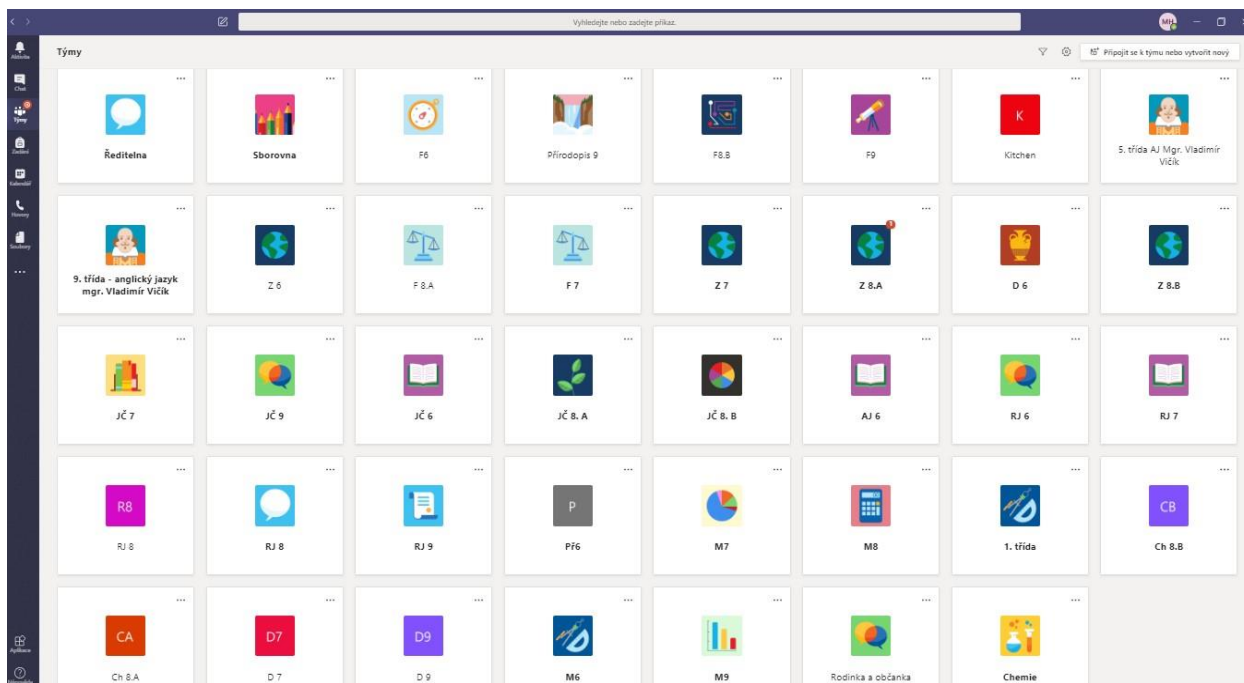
Vyhledejte nebo zadejte příkaz.

MH

Aktivita
Chat
Týmy
Zadání
Kalendář
Hovory
Soubory
...
Aplikace
Nápověda

Týmy

Připojit se k týmu nebo vytvořit nový

Ředitelna
Sborovna
F6
Přírodopis 9
F8.B
F9
K
Kitchen
5. třída AJ Mgr. Vladimír Vičík

9. třída - anglický jazyk mgr. Vladimír Vičík
Z 6
F 8.A
F 7
Z 7
Z 8.A
D 6
Z 8.B

JČ 7
JČ 9
JČ 6
JČ 8. A
JČ 8. B
AJ 6
RJ 6
RJ 7

R8
RJ 8
RJ 8
RJ 9
P
Př6
M7
M8
1. třída
CB
Ch 8.B

CA
Ch 8.A
D7
D 7
D9
D 9
M6
M9
Rodinka a občanka
Chemie